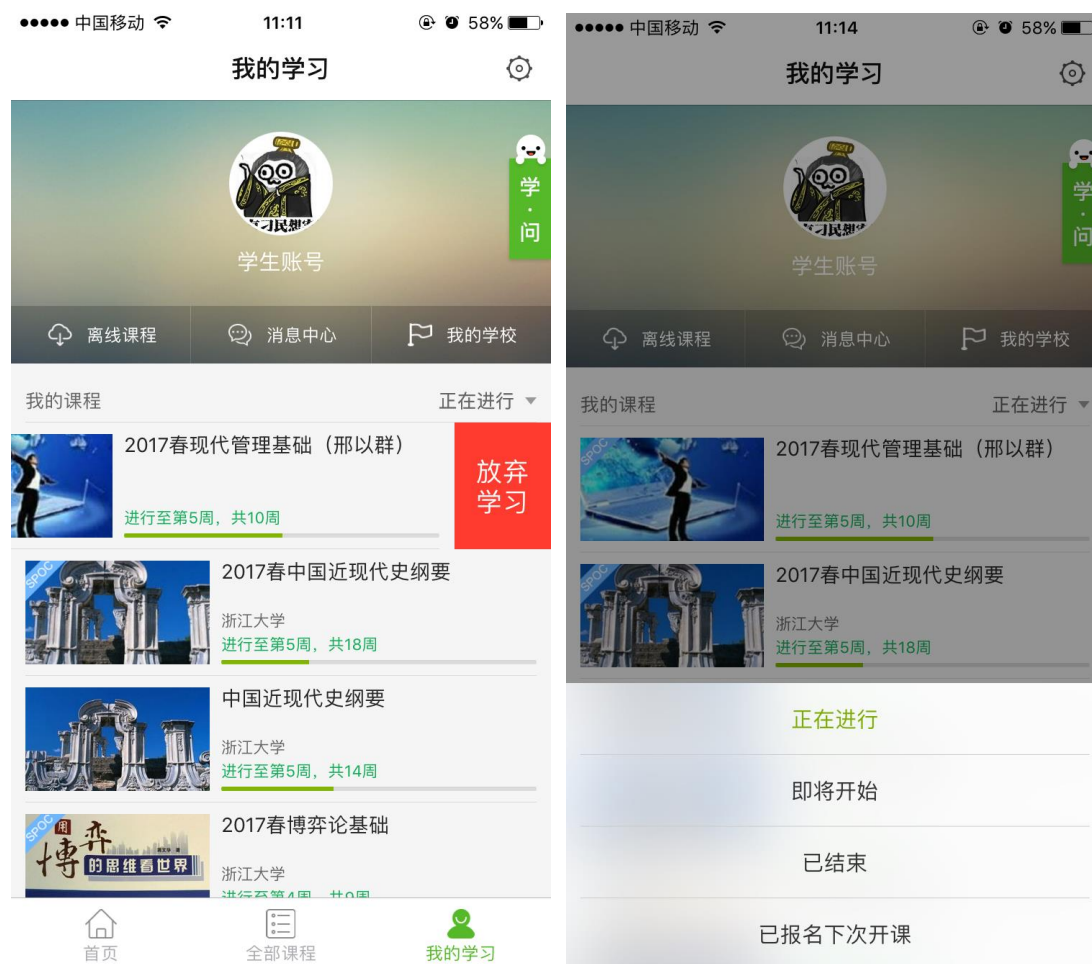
●●●●● 中国移动 11:11 58%

我的学习

学·问

学生账号

离线课程 消息中心 我的学校

我的课程 正在进行

2017春现代管理基础（邢以群）
进行至第5周，共10周

放弃学习

SPOC
2017春中国近现代史纲要
浙江大学
进行至第5周，共18周

中国近现代史纲要
浙江大学
进行至第5周，共14周

SPOC
博弈 的思维看世界
2017春博弈论基础
浙江大学
进行至第4周，共9周

首页 全部课程 我的学习

●●●●● 中国移动 11:14 58%

我的学习

学·问

学生账号

离线课程 消息中心 我的学校

我的课程 正在进行

SPOC
2017春现代管理基础（邢以群）
进行至第5周，共10周

SPOC
2017春中国近现代史纲要
浙江大学
进行至第5周，共18周

正在进行

即将开始

已结束

已报名下次开课